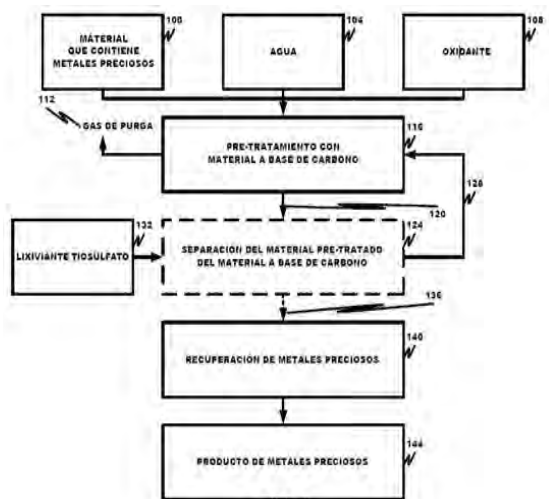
MATERIAL QUE CONTIENE METALES PRECIOSOS

100

AGUA

104

OXIDANTE

108

112

GAS DE PURGA

PRE-TRATAMIENTO CON MATERIAL A BASE DE CARBONO

116

128

120

LIXIVIANTE TIOSULFATO

132

SEPARACION DEL MATERIAL PRE-TRATADO DEL MATERIAL A BASE DE CARBONO

124

136

RECUPERACION DE METALES PRECIOSOS

140

PRODUCTO DE METALES PRECIOSOS

144